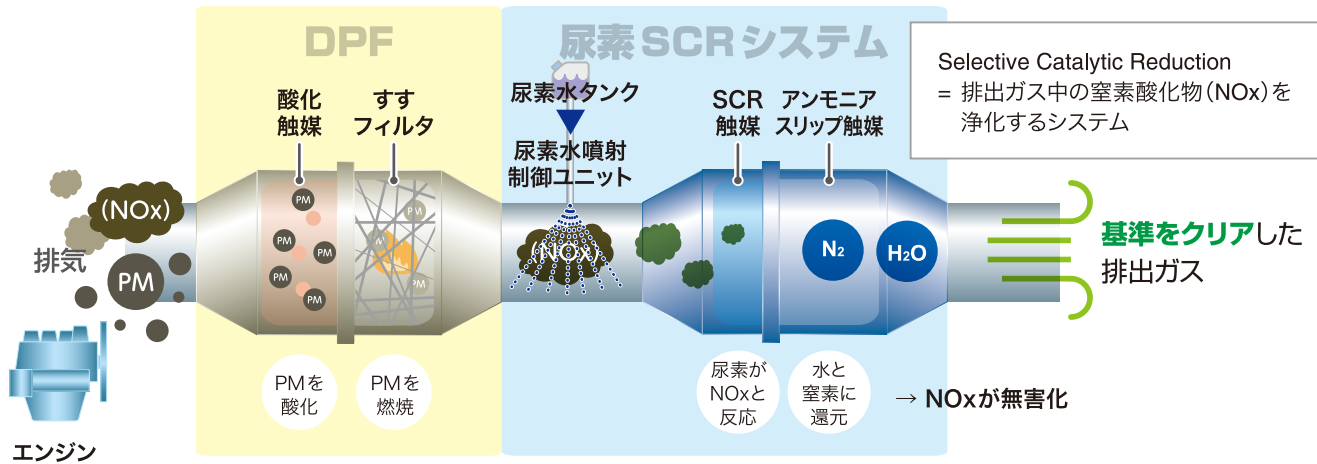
DPF

尿素SCRシステム

Selective Catalytic Reduction
= 排出ガス中の窒素酸化物(NOx)を浄化するシステム

酸化触媒

すすフィルタ

尿素水タンク

尿素水噴射制御ユニット

SCR触媒

アンモニアスリップ触媒

(NOx)

排気

PM

PM

PM

PM

PM

PM

(NOx)

$N_2$

$H_2O$

基準をクリアした排出ガス

PMを酸化

PMを燃焼

尿素がNOxと反応

水と窒素に還元

→ NOxが無害化

エンジン